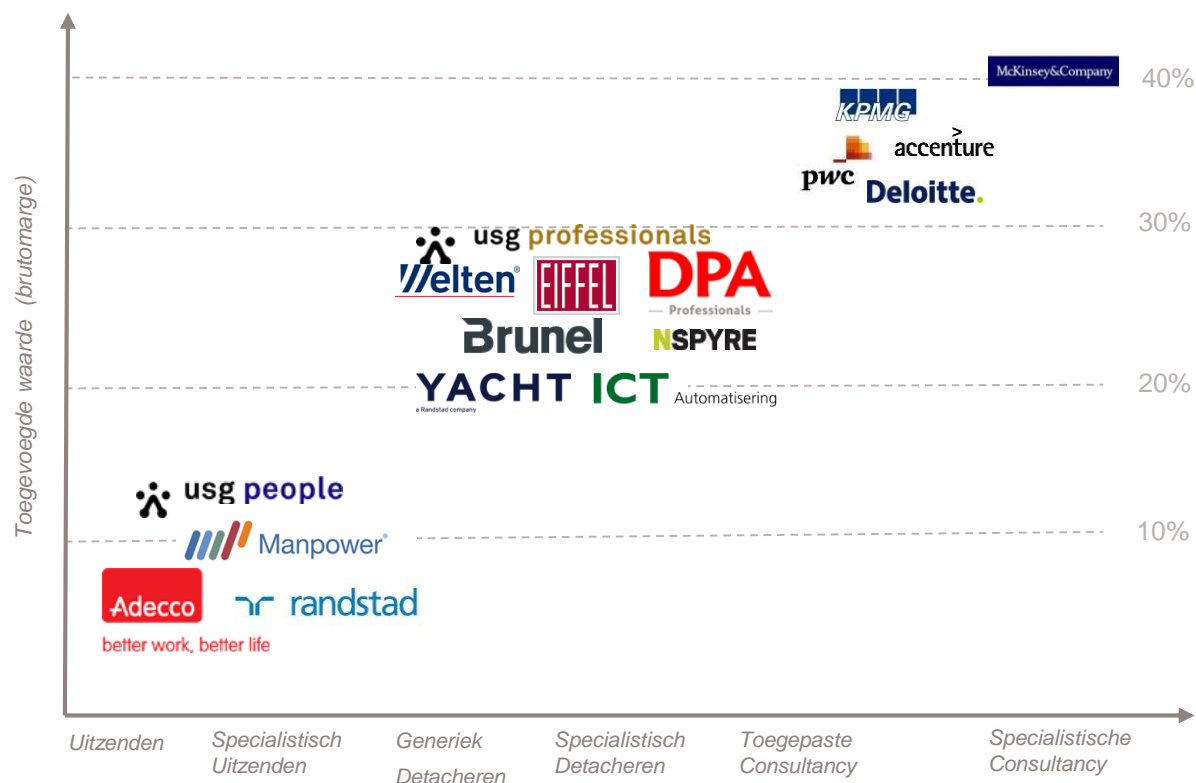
Toegevoegde waarde (brutomarge)

McKinsey&Company
40%
KPMG
accenture
pwc
Deloitte.
usg professionals
30%
Welten®
EIFFEL
DPA
Professionals
Brunel
NSPYRE
YACHT
a Randstad company
ICT Automatisering
20%
usg people
Manpower®
10%
Adecco
better work, better life
randstad

Uitzenden
Specialistisch Uitzenden
Generiek Detacheren
Specialistisch Detacheren
Toegepaste Consultancy
Specialistische Consultancy